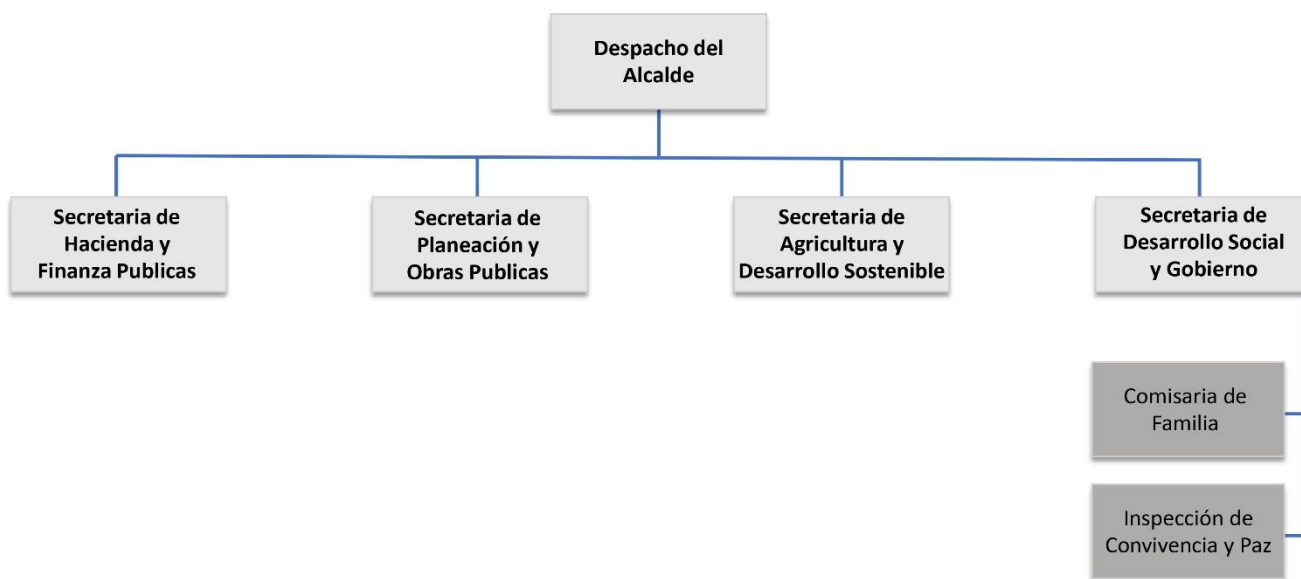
Despacho del Alcalde

Secretaria de Hacienda y Finanza Publicas

Secretaria de Planeación y Obras Publicas

Secretaria de Agricultura y Desarrollo Sostenible

Secretaria de Desarrollo Social y Gobierno

Comisaria de Familia

Inspección de Convivencia y Paz